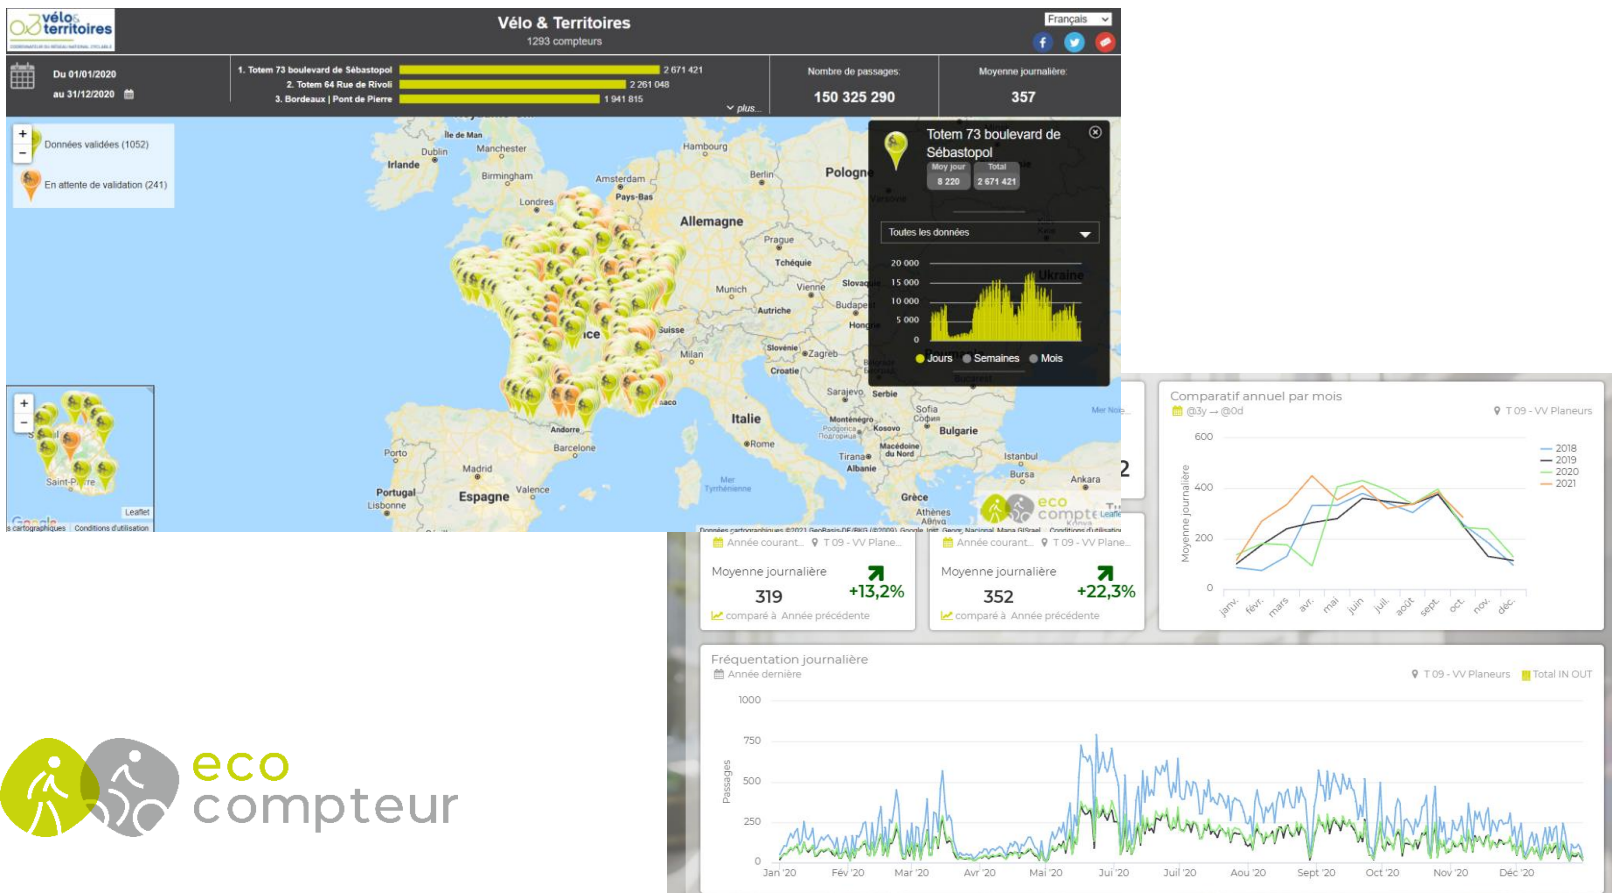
vélo & territoires

Vélo & Territoires
1293 compteurs

Français

Du 01/01/2020
au 31/12/2020

1. Totem 73 boulevard de Sébastopol 2 671 421
2. Totem 64 Rue de Rivoli 2 261 048
3. Bordeaux | Pont de Pierre 1 941 815
plus...

Nombre de passages:
150 325 290

Moyenne journalière:
357

Données validées (1052)
En attente de validation (241)

Totem 73 boulevard de Sébastopol
Moy jour 8 220
Total 2 671 421

Toutes les données

20 000
15 000
10 000
5 000
0

Jours Semaines Mois

Irlande Dublin Manchester Birmingham Londres Amsterdam Pays-Bas Hambourg Berlin Pologne Allemagne Prague Tchéquie Munich Vienne Slovaquie Budapest Hongrie Autriche Suisse Milan Zagreb Croatie Slovénie Italie Rome Sarajevo Serbie Monténégro Kosovo Sofia Bulgarie Macédoine du Nord Tirana Albanie Istanbul Bursa Ankara Grèce Athènes Ukraine Andorre Barcelone Porto Portugal Lisbonne Madrid Espagne Valence Mer Tyrrhénienne Île de Man

Saint-Pierre
Leaflet
Google
Données cartographiques Conditions d'utilisation

Comparatif annuel par mois
@3y → @0d
T 09 - VV Planeurs
600
400
200
0
Moyenne journalière
2018
2019
2020
2021
janv. févr. mars avr. mai juin juil. août sept. oct. nov. déc.

Année courant... T 09 - VV Plane...
Moyenne journalière
319 +13,2%
comparé à Année précédente

Année courant... T 09 - VV Plane...
Moyenne journalière
352 +22,3%
comparé à Année précédente

Fréquentation journalière
Année dernière
T 09 - VV Planeurs Total IN OUT
1000
750
500
250
0
Passages
Jan '20 Fév '20 Mar '20 Avr '20 Mai '20 Jui '20 Jui '20 Aou '20 Sept '20 Oct '20 Nov '20 Déc '20

eco compteur